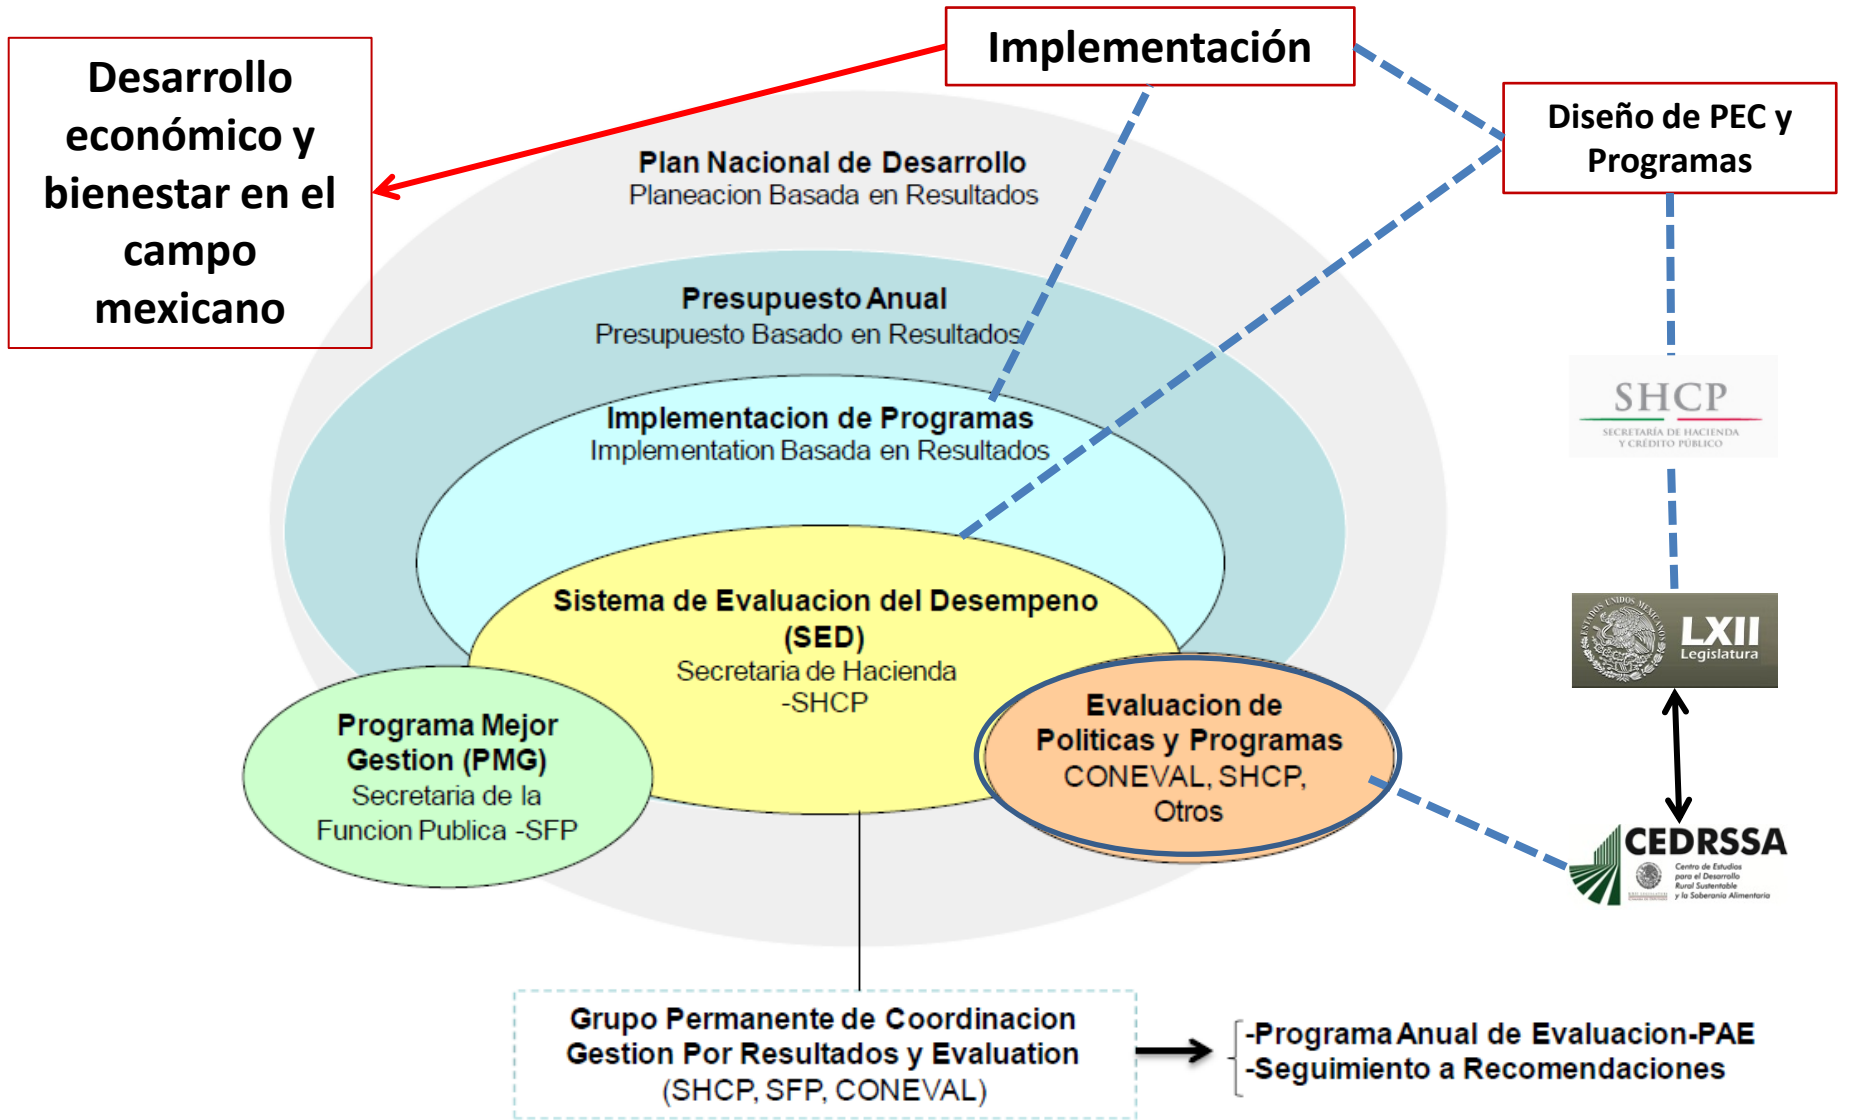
Desarrollo económico y bienestar en el campo mexicano

Implementación

Diseño de PEC y Programas

Plan Nacional de Desarrollo
Planeacion Basada en Resultados

Presupuesto Anual
Presupuesto Basado en Resultados

Implementacion de Programas
Implementation Basada en Resultados

Sistema de Evaluacion del Desempeno (SED)
Secretaria de Hacienda -SHCP

Programa Mejor Gestion (PMG)
Secretaria de la Funcion Publica -SFP

Evaluacion de Politicas y Programas
CONEVAL, SHCP, Otros

SHCP
SECRETARÍA DE HACIENDA Y CRÉDITO PÚBLICO

ESTADOS UNIDOS MEXICANOS
LXII Legislatura

CEDRSSA
Centro de Estudios para el Desarrollo Rural Sustentable y la Soberanía Alimentaria

Grupo Permanente de Coordinacion Gestion Por Resultados y Evaluation
(SHCP, SFP, CONEVAL)

-Programa Anual de Evaluacion-PAE
-Seguimiento a Recomendaciones